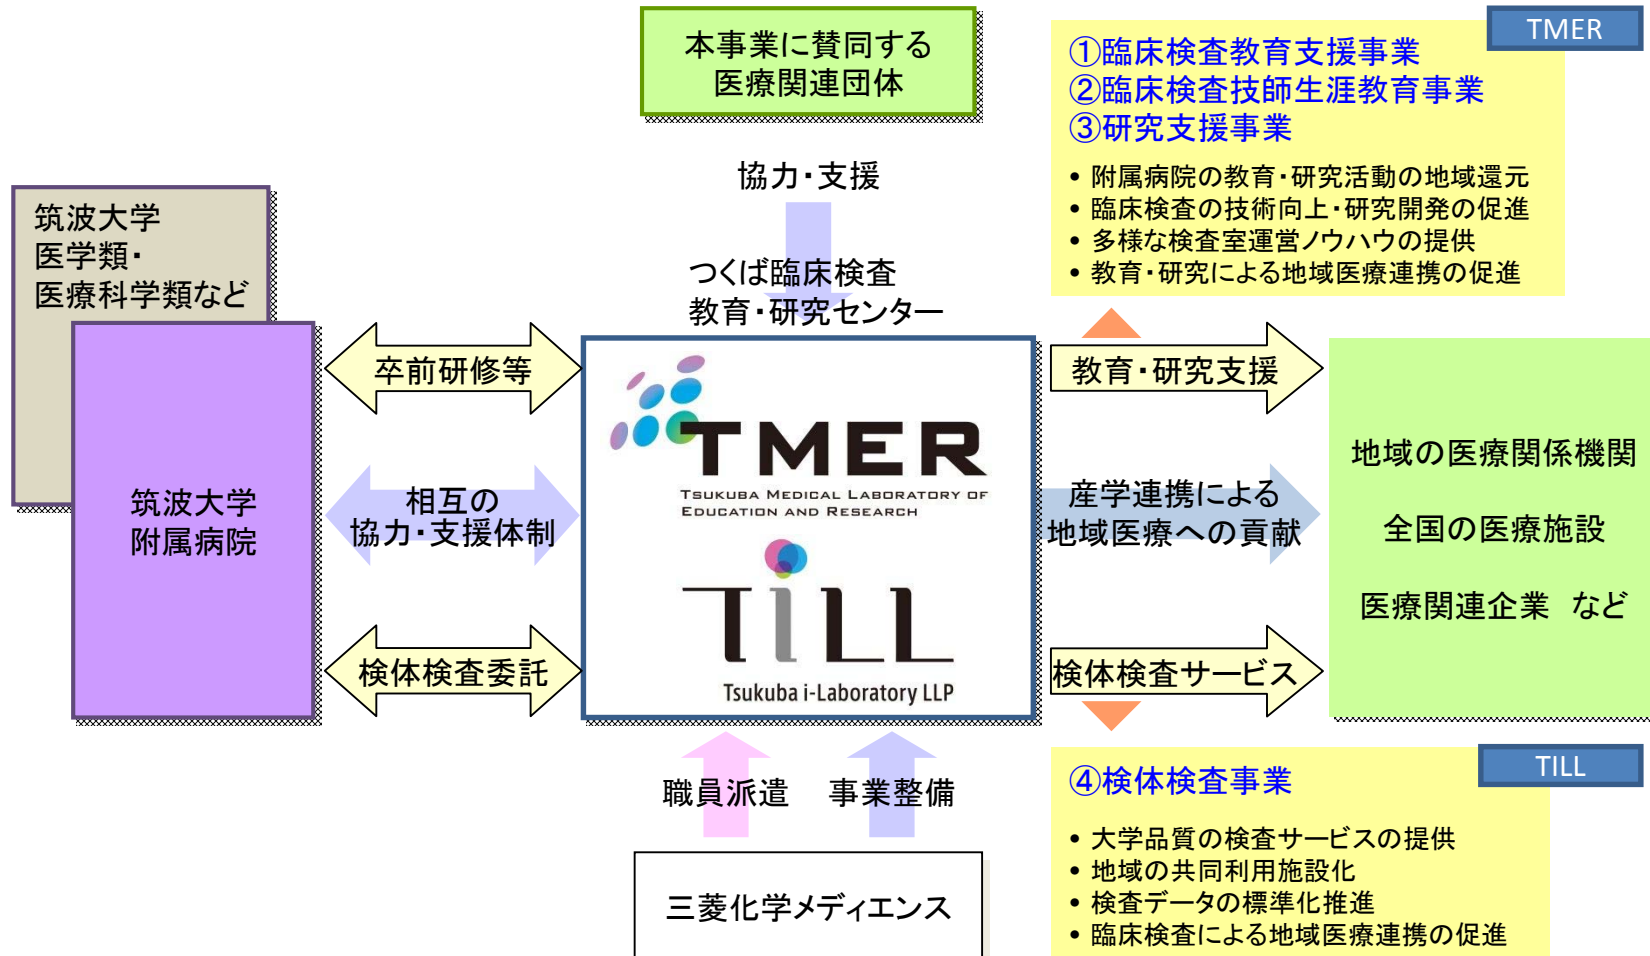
本事業に賛同する
医療関連団体

協力・支援

つくば臨床検査
教育・研究センター

TMER

①臨床検査教育支援事業
②臨床検査技師生涯教育事業
③研究支援事業

• 附属病院の教育・研究活動の地域還元
• 臨床検査の技術向上・研究開発の促進
• 多様な検査室運営ノウハウの提供
• 教育・研究による地域医療連携の促進

筑波大学
医学類・
医療科学類など

筑波大学
附属病院

卒前研修等

相互の
協力・支援体制

検体検査委託

TMER
Tsukuba Medical Laboratory of Education and Research

TiLL
Tsukuba i-Laboratory LLP

教育・研究支援

産学連携による
地域医療への貢献

検体検査サービス

地域の医療関係機関

全国の医療施設

医療関連企業　など

職員派遣　事業整備

三菱化学メディエンス

TILL

④検体検査事業

• 大学品質の検査サービスの提供
• 地域の共同利用施設化
• 検査データの標準化推進
• 臨床検査による地域医療連携の促進